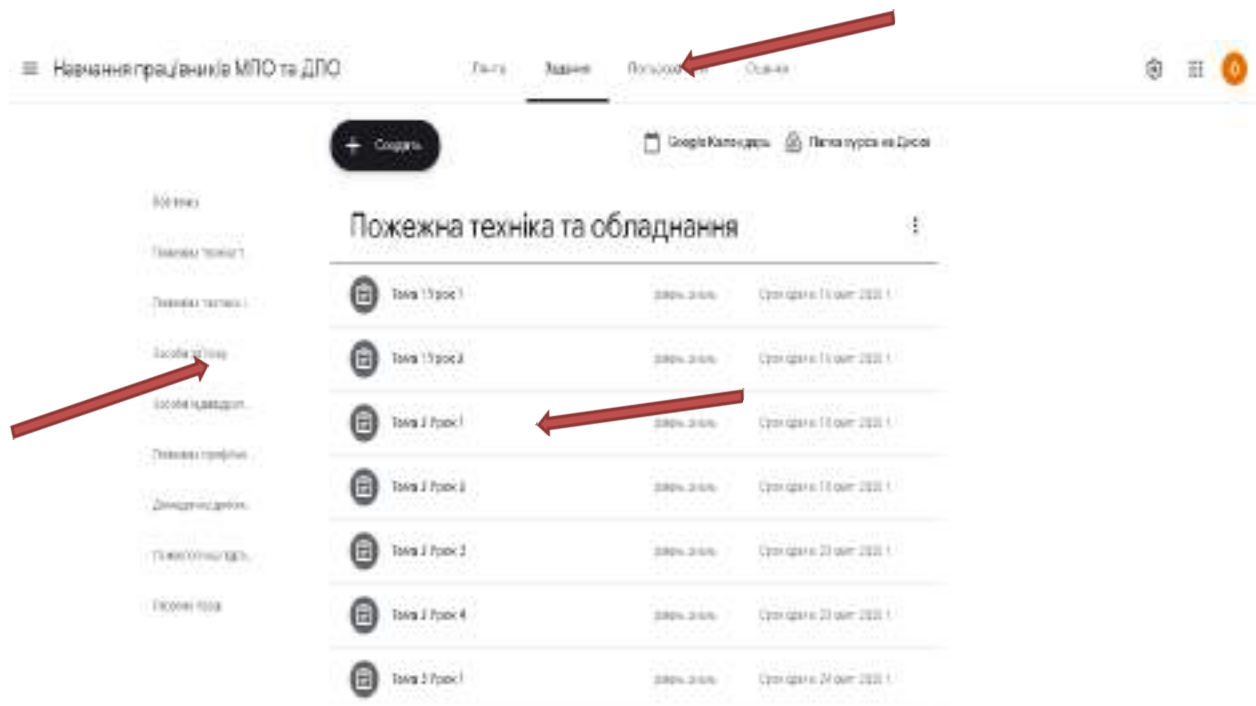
Навчання працівників МПО та ДПО

Стрічка Завдання Користувачі Оцінки

Створити

Google Календар Папка курсу на Диску

Всі теми

Пожежна техніка т...

Пожежна техніка і...

Засоби зв'язку

Засоби індивідуал...

Пожежна профілак...

Домедична допом...

Пожежно-рятувальн...

Пожежна пора

Пожежна техніка та обладнання

Тема 1 Урок 1 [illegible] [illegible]

Тема 1 Урок 2 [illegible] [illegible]

Тема 2 Урок 1 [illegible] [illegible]

Тема 2 Урок 2 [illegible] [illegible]

Тема 2 Урок 3 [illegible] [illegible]

Тема 2 Урок 4 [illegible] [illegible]

Тема 3 Урок 1 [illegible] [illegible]